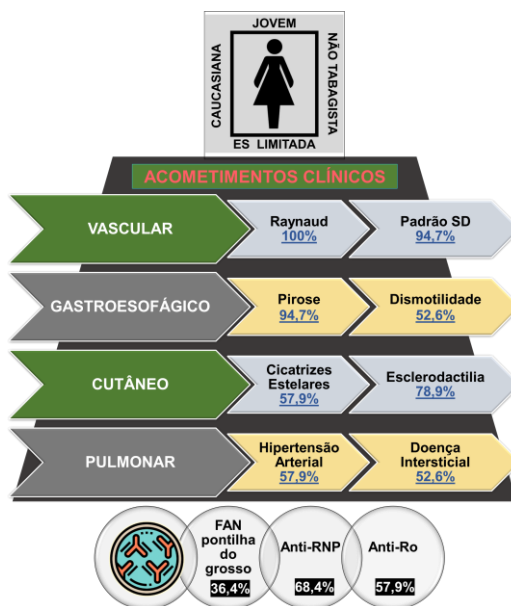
JOVEM
CAUCASIANA
NÃO TABAGISTA
ES LIMITADA

ACOMETIMENTOS CLÍNICOS

VASCULAR
Raynaud
100%
Padrão SD
94,7%

GASTROESOFÁGICO
Pirose
94,7%
Dismotilidade
52,6%

CUTÂNEO
Cicatrizes Estelares
57,9%
Esclerodactilia
78,9%

PULMONAR
Hipertensão Arterial
57,9%
Doença Intersticial
52,6%

FAN pontilha do grosso
36,4%
Anti-RNP
68,4%
Anti-Ro
57,9%